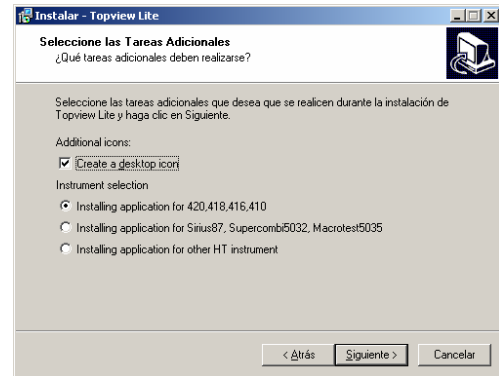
Instalar - Topview Lite

Seleccione las Tareas Adicionales
¿Qué tareas adicionales deben realizarse?

Seleccione las tareas adicionales que desea que se realicen durante la instalación de Topview Lite y haga clic en Siguiente.

Additional icons:
Create a desktop icon
Instrument selection
Installing application for 420,418,416,410
Installing application for Sirius87, Supercombi5032, Macrotest5035
Installing application for other HT instrument

< Atrás | Siguiente > | Cancelar